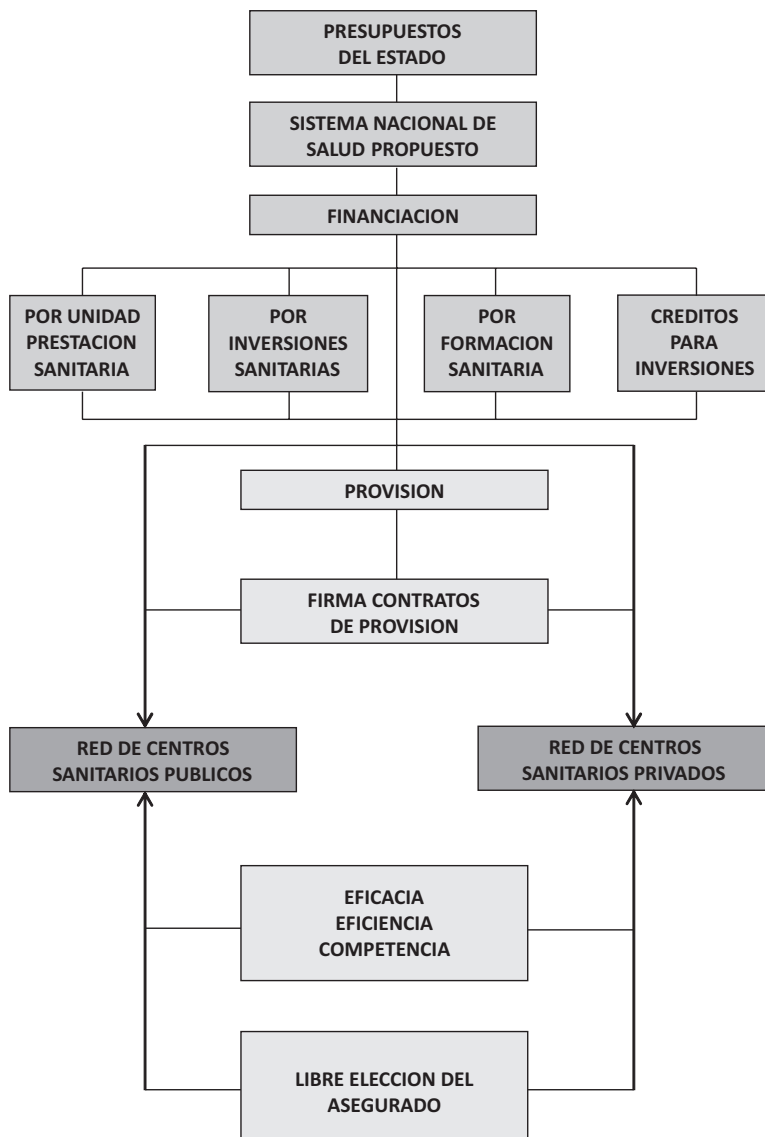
PRESUPUESTOS DEL ESTADO

SISTEMA NACIONAL DE SALUD PROPUESTO

FINANCIACION

POR UNIDAD PRESTACION SANITARIA

POR INVERSIONES SANITARIAS

POR FORMACION SANITARIA

CREDITOS PARA INVERSIONES

PROVISION

FIRMA CONTRATOS DE PROVISION

RED DE CENTROS SANITARIOS PUBLICOS

RED DE CENTROS SANITARIOS PRIVADOS

EFICACIA
EFICIENCIA
COMPETENCIA

LIBRE ELECCION DEL ASEGURADO